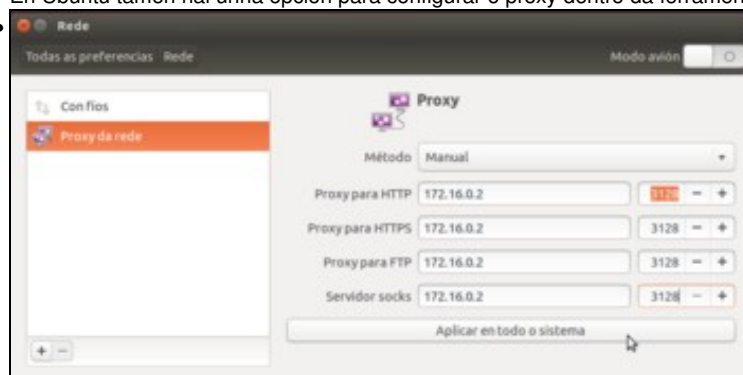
En Ubuntu tamén hai unha opción para configurar o proxy dentro da ferramen

Rede

Todas as preferencias Rede

Modo avión

Con fíos

Proxy da rede

Proxy

Método Manual

Proxy para HTTP 172.16.0.2 3128 − +

Proxy para HTTPS 172.16.0.2 3128 − +

Proxy para FTP 172.16.0.2 3128 − +

Servidor socks 172.16.0.2 3128 − +

Aplicar en todo o sistema

+ −